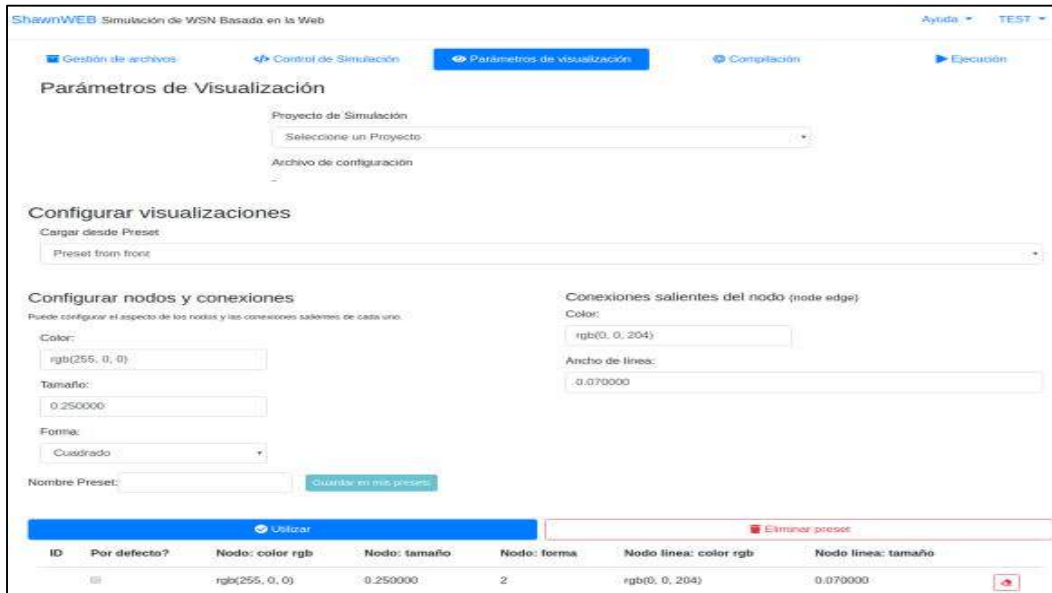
ShawnWEB Simulación de WSN Basada en la Web

Ayuda ▾ TEST ▾

Gestión de archivos
Control de Simulación
Parámetros de visualización
Compilación
Ejecución

Parámetros de Visualización

Proyecto de Simulación

Seleccione un Proyecto

Archivo de configuración

Configurar visualizaciones

Cargar desde Preset

Preset from front

Configurar nodos y conexiones

Puede configurar el aspecto de los nodos y las conexiones salientes de cada uno.

Color:

rgb(255, 0, 0)

Tamaño:

0.250000

Forma:

Cuadrado

Conexiones salientes del nodo (node edge)

Color:

rgb(0, 0, 204)

Ancho de linea:

0.070000

Nombre Preset:

Guardar en mis presets

Utilizar

Eliminar preset

| ID | Por defecto? | Nodo: color rgb | Nodo: tamaño | Nodo: forma | Nodo linea: color rgb | Nodo linea: tamaño | |
|---|---|---|---|---|---|---|---|
| | | rgb(255, 0, 0) | 0.250000 | 2 | rgb(0, 0, 204) | 0.070000 | |